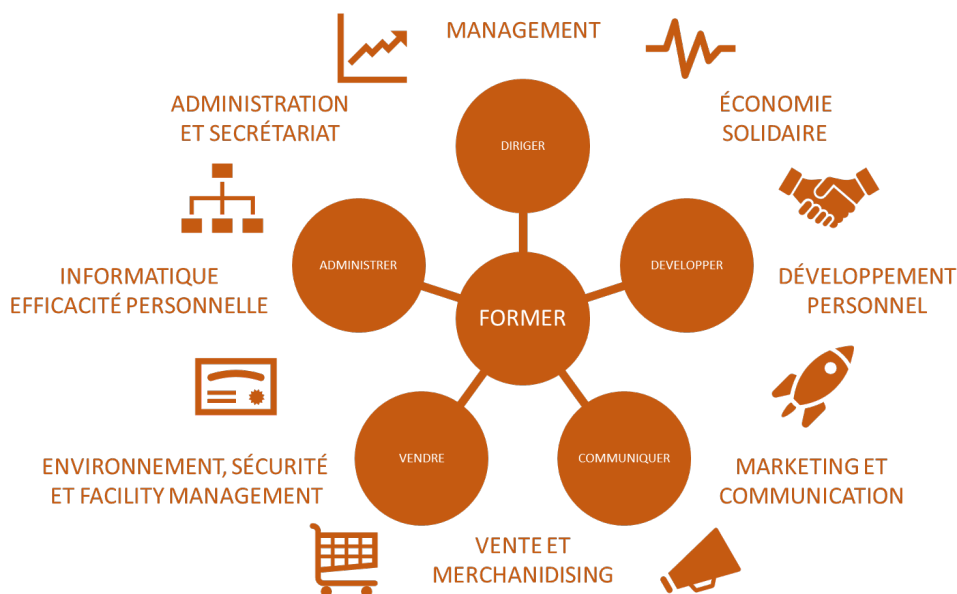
MANAGEMENT

ADMINISTRATION ET SECRÉTARIAT

ÉCONOMIE SOLIDAIRE

DIRIGER

ADMINISTRER

DEVELOPPER

FORMER

INFORMATIQUE EFFICACITÉ PERSONNELLE

DÉVELOPPEMENT PERSONNEL

VENDRE

COMMUNIQUER

ENVIRONNEMENT, SÉCURITÉ ET FACILITY MANAGEMENT

MARKETING ET COMMUNICATION

VENTE ET MERCHANIDISING